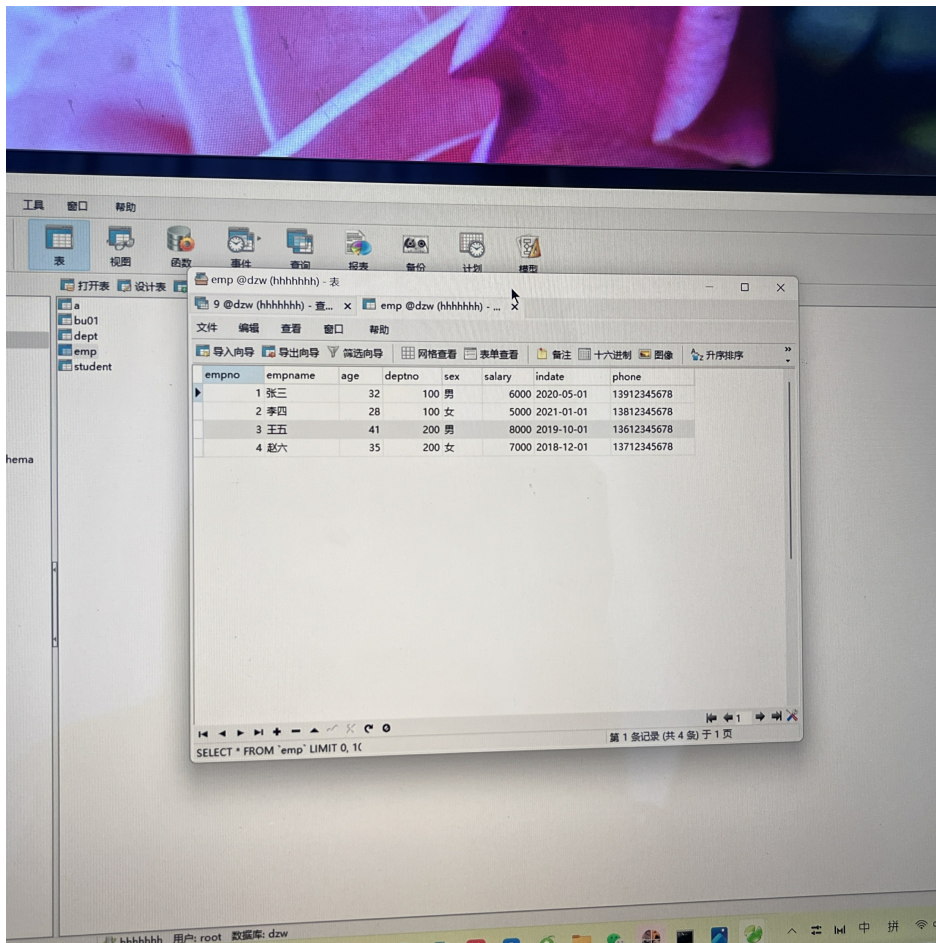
工具 窗口 帮助

表 视图 函数 事件 查询 报表 备份 计划 模型

打开表 设计表

a
bu01
dept
emp
student

hema

emp @dzw (hhhhhhh) - 表

9 @dzw (hhhhhhh) - 查... × emp @dzw (hhhhhhh) - ... ×

文件 编辑 查看 窗口 帮助

导入向导 导出向导 筛选向导 网格查看 表单查看 备注 十六进制 图像 升序排序

| empno | empname | age | deptno | sex | salary | indate | phone |
|---|---|---|---|---|---|---|---|
| 1 | 张三 | 32 | 100 | 男 | 6000 | 2020-05-01 | 13912345678 |
| 2 | 李四 | 28 | 100 | 女 | 5000 | 2021-01-01 | 13812345678 |
| 3 | 王五 | 41 | 200 | 男 | 8000 | 2019-10-01 | 13612345678 |
| 4 | 赵六 | 35 | 200 | 女 | 7000 | 2018-12-01 | 13712345678 |

1

SELECT * FROM `emp` LIMIT 0, 1(

第 1 条记录 (共 4 条) 于 1 页

hhhhhhh 用户: root 数据库: dzw

中 拼